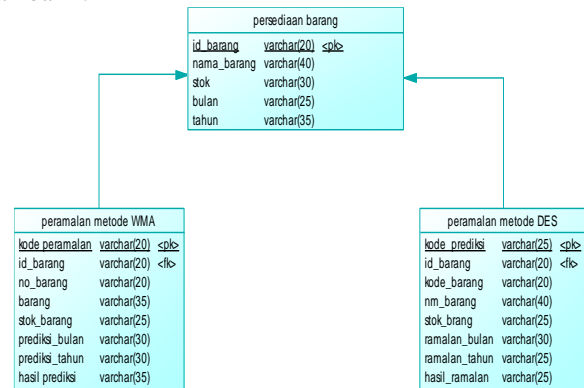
persediaan barang

| id_barang | varchar(20) | <pk> |
|---|---|---|
| nama_barang | varchar(40) | |
| stok | varchar(30) | |
| bulan | varchar(25) | |
| tahun | varchar(35) | |

peramalan metode WMA

| kode peramalan | varchar(20) | <pk> |
|---|---|---|
| id_barang | varchar(20) | <fk> |
| no_barang | varchar(20) | |
| barang | varchar(35) | |
| stok_barang | varchar(25) | |
| prediksi_bulan | varchar(30) | |
| prediksi_tahun | varchar(30) | |
| hasil prediksi | varchar(35) | |

peramalan metode DES

| kode_prediksi | varchar(25) | <pk> |
|---|---|---|
| id_barang | varchar(20) | <fk> |
| kode_barang | varchar(20) | |
| nm_barang | varchar(40) | |
| stok_brang | varchar(25) | |
| ramalan_bulan | varchar(30) | |
| ramalan_tahun | varchar(25) | |
| hasil_ramalan | varchar(25) | |